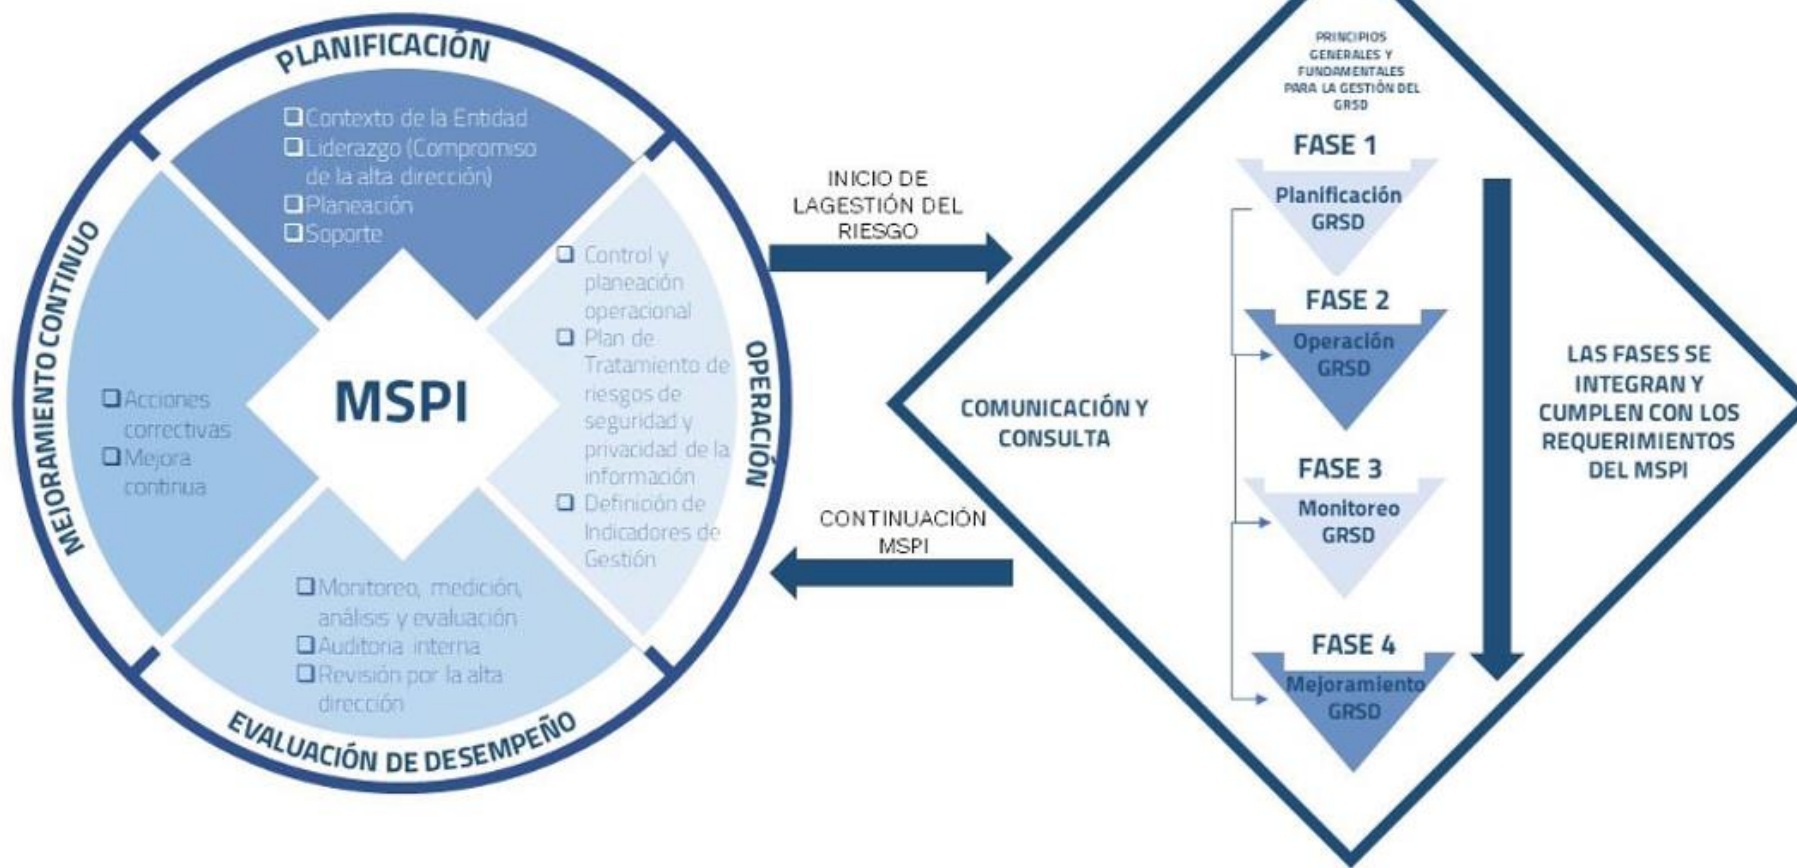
PLANIFICACIÓN

❑ Contexto de la Entidad
❑ Liderazgo (Compromiso de la alta dirección)
❑ Planeación
❑ Soporte

MEJORAMIENTO CONTINUO

❑ Acciones correctivas
❑ Mejora continua

MSPI

OPERACIÓN

❑ Control y planeación operacional
❑ Plan de Tratamiento de riesgos de seguridad y privacidad de la información
❑ Definición de Indicadores de Gestión

❑ Monitoreo, medición, análisis y evaluación
❑ Auditoria interna
❑ Revisión por la alta dirección

EVALUACIÓN DE DESEMPEÑO

INICIO DE LAGESTIÓN DEL RIESGO

CONTINUACIÓN MSPI

PRINCIPIOS GENERALES Y FUNDAMENTALES PARA LA GESTIÓN DEL GRSD

COMUNICACIÓN Y CONSULTA

FASE 1
Planificación GRSD

FASE 2
Operación GRSD

FASE 3
Monitoreo GRSD

FASE 4
Mejoramiento GRSD

LAS FASES SE INTEGRAN Y CUMPLEN CON LOS REQUERIMIENTOS DEL MSPI